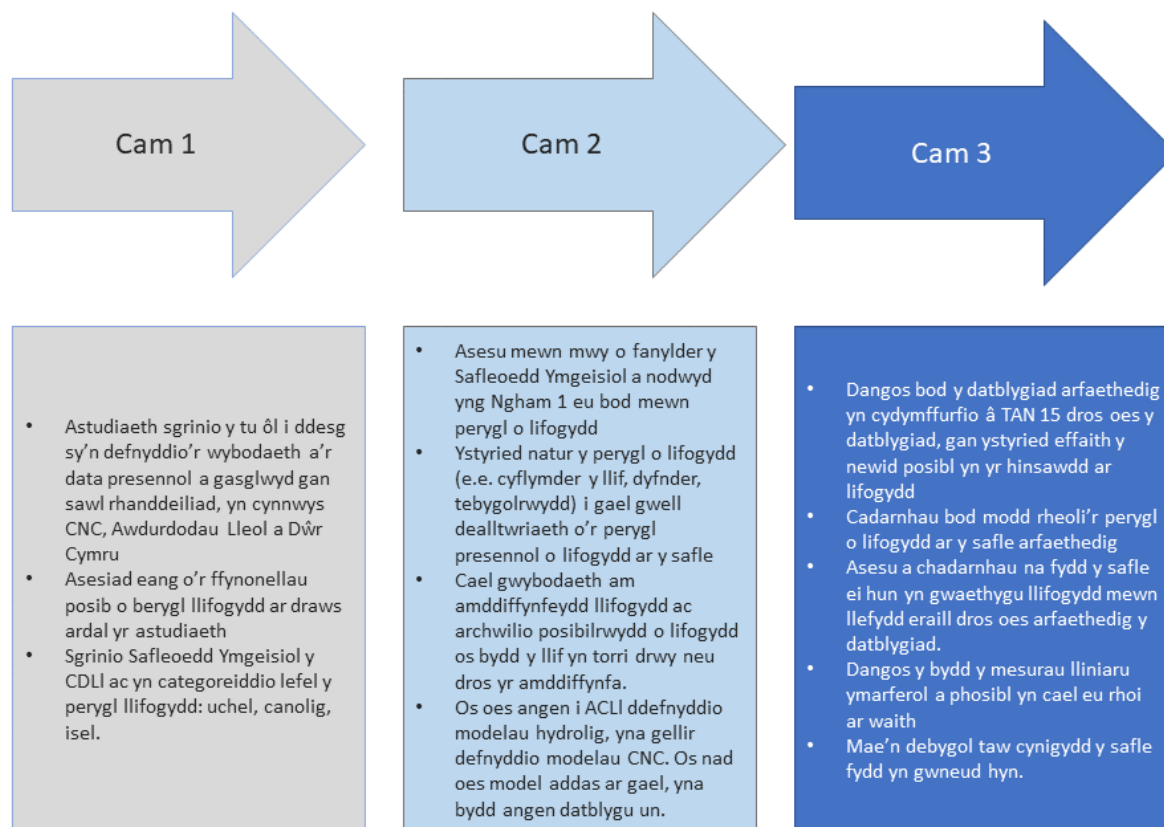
Cam 1

Cam 2

Cam 3

- Astudiaeth sgrinio y tu ôl i ddesg sy'n defnyddio'r wybodaeth a'r data presennol a gasglwyd gan sawl rhanddeiliad, yn cynnwys CNC, Awdurdodau Lleol a Dŵr Cymru
- Asesiad eang o'r ffynonellau posib o berygl llifogydd ar draws ardal yr astudiaeth
- Sgrinio Safleoedd Ymgeisiol y CDLl ac yn categoreiddio lefel y perygl llifogydd: uchel, canolig, isel.

- Asesu mewn mwy o fanylder y Safleoedd Ymgeisiol a nodwyd yng Ngham 1 eu bod mewn perygl o lifogydd
- Ystyried natur y perygl o lifogydd (e.e. cyflymder y llif, dyfnder, tebygolrwydd) i gael gwell dealltwriaeth o'r perygl presennol o lifogydd ar y safle
- Cael gwybodaeth am amddiffynfeydd llifogydd ac archwilio posibilrwydd o lifogydd os bydd y llif yn torri drwy neu dros yr amddiffynfa.
- Os oes angen i ACLl ddefnyddio modelau hydrolig, yna gellir defnyddio modelau CNC. Os nad oes model addas ar gael, yna bydd angen datblygu un.

- Dangos bod y datblygiad arfaethedig yn cydymffurfio â TAN 15 dros oes y datblygiad, gan ystyried effaith y newid posibl yn yr hinsawdd ar lifogydd
- Cadarnhau bod modd rheoli'r perygl o lifogydd ar y safle arfaethedig
- Asesu a chadarnhau na fydd y safle ei hun yn gwaethygu llifogydd mewn llefydd eraill dros oes arfaethedig y datblygiad.
- Dangos y bydd y mesurau lliniaru ymarferol a phosibl yn cael eu rhoi ar waith
- Mae'n debygol taw cynigydd y safle fydd yn gwneud hyn.